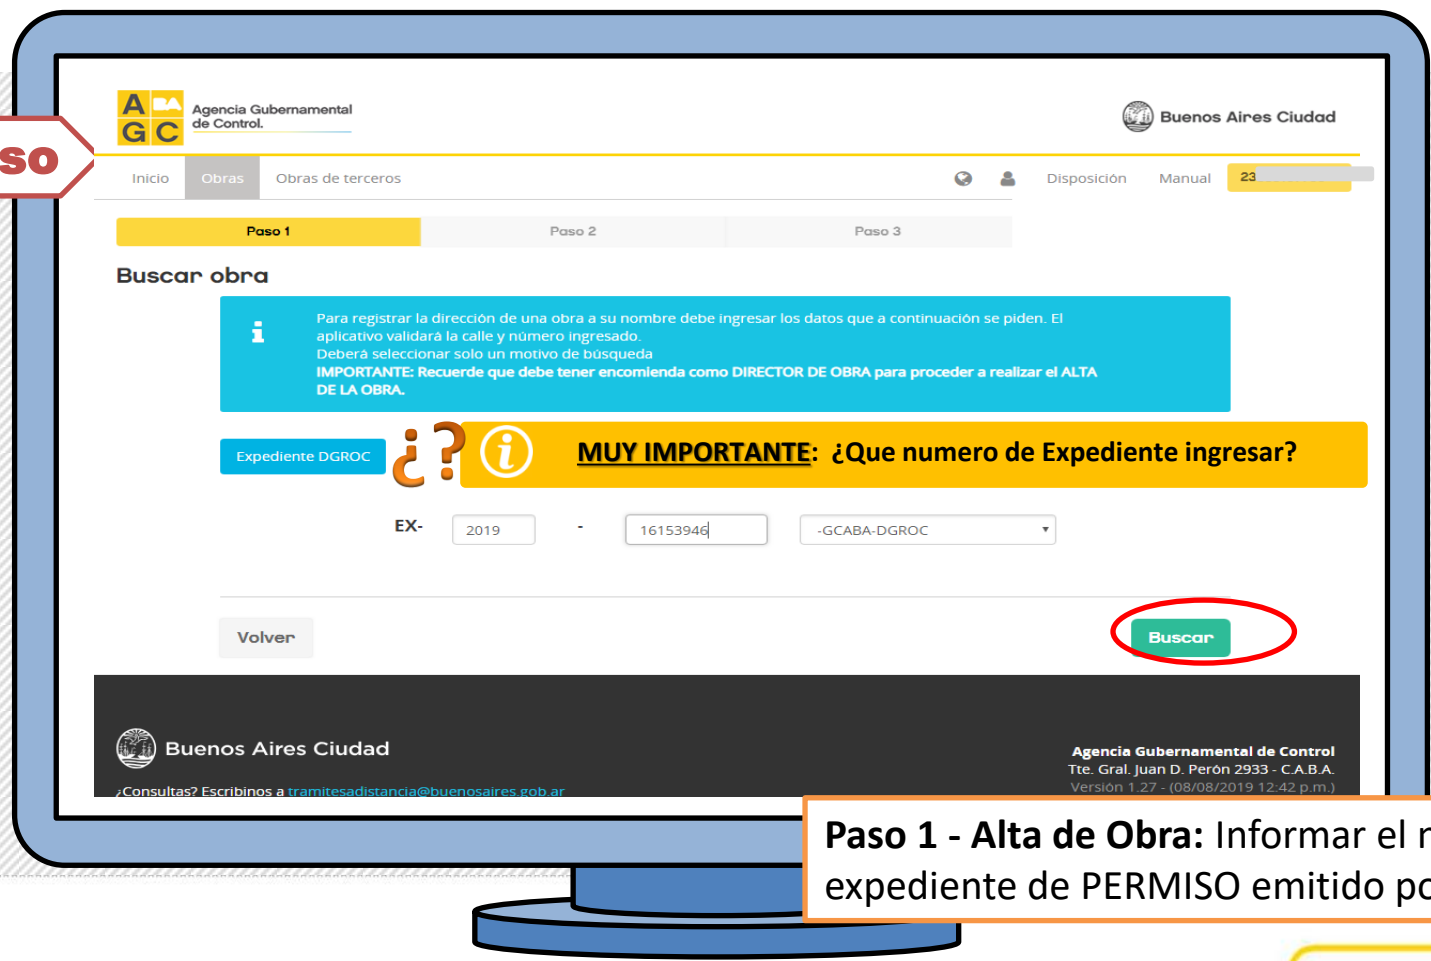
so

A G C Agencia Gubernamental de Control.

Buenos Aires Ciudad

Inicio Obras Obras de terceros

Disposición Manual 23

Paso 1 Paso 2 Paso 3

Buscar obra

Para registrar la dirección de una obra a su nombre debe ingresar los datos que a continuación se piden. El aplicativo validará la calle y número ingresado.
Deberá seleccionar solo un motivo de búsqueda
IMPORTANTE: Recuerde que debe tener encomienda como DIRECTOR DE OBRA para proceder a realizar el ALTA DE LA OBRA.

Expediente DGROC

¿?

MUY IMPORTANTE: ¿Que numero de Expediente ingresar?

EX- 2019 - 16153946 -GCABA-DGROC

Volver

Buscar

Buenos Aires Ciudad

¿Consultas? Escribinos a tramitesadistancia@buenosaires.gob.ar

Agencia Gubernamental de Control
Tte. Gral. Juan D. Perón 2933 - C.A.B.A.
Versión 1.27 - (08/08/2019 12:42 p.m.)

Paso 1 - Alta de Obra: Informar el n
expediente de PERMISO emitido po